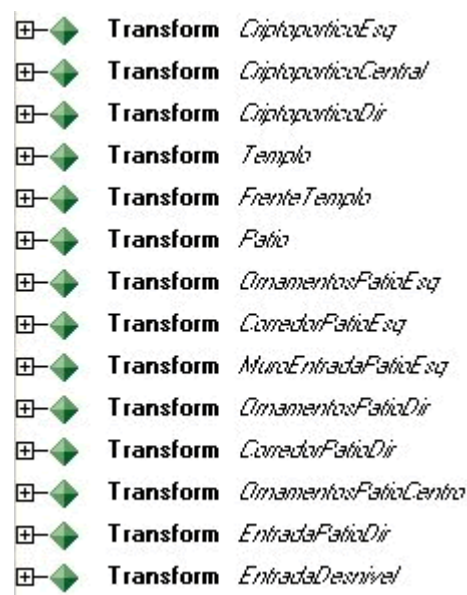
Transform CriptoporticoEsq
Transform CriptoporticoCentral
Transform CriptoporticoDir
Transform Templo
Transform FrenteTemplo
Transform Patio
Transform OrnamentosPatioEsq
Transform CorredorPatioEsq
Transform MuroEntradaPatioEsq
Transform OrnamentosPatioDir
Transform CorredorPatioDir
Transform OrnamentosPatioCentro
Transform EntradaPatioDir
Transform EntradaDesnivel